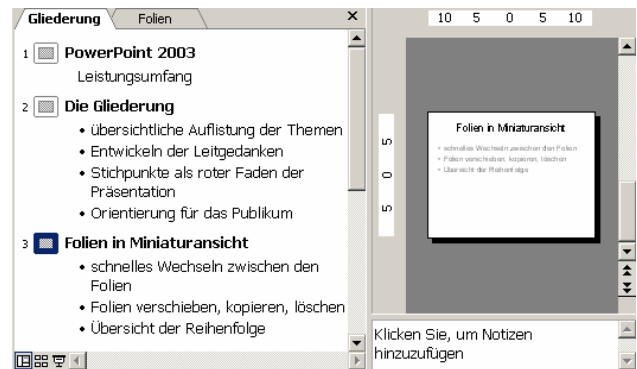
Gliederung Folien ×

1 PowerPoint 2003
Leistungsumfang

2 Die Gliederung
• übersichtliche Auflistung der Themen
• Entwickeln der Leitgedanken
• Stichpunkte als roter Faden der Präsentation
• Orientierung für das Publikum

3 Folien in Miniaturansicht
• schnelles Wechseln zwischen den Folien
• Folien verschieben, kopieren, löschen
• Übersicht der Reihenfolge

10 5 0 5 10

5 0 5

Folien in Miniaturansicht
• schnelles Wechseln zwischen den Folien
• Folien verschieben, kopieren, löschen
• Übersicht der Reihenfolge

Klicken Sie, um Notizen hinzuzufügen